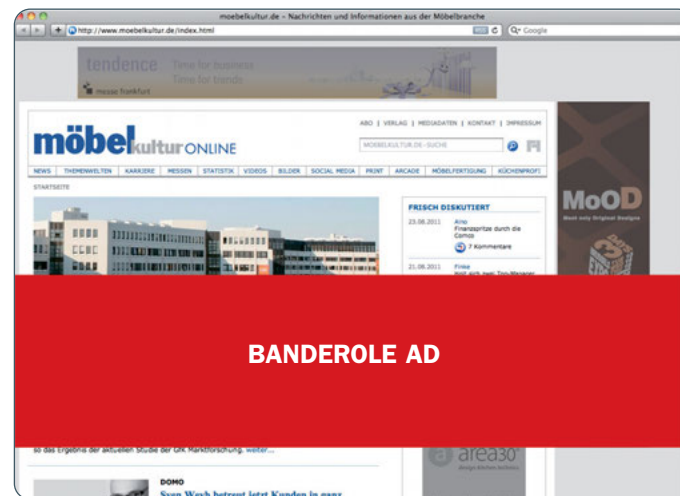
moebelkultur.de - Nachrichten und Informationen aus der Möbelbranche

http://www.moebelkultur.de/index.html

Google

tendence Time for business Time for trends

messe frankfurt

möbelkultur ONLINE

ABO | VERLAG | MEDIADATEN | KONTAKT | IMPRESSUM

MOEBELKULTUR.DE - SUCHE

NEWS | THEMENWELTEN | KARRIERE | MESSEN | STATISTIK | VIDEOS | BILDER | SOCIAL MEDIA | PRINT | ARCADE | MÖBELFERTIGUNG | KÜCHENPROFI

STARTSEITE

FRISCH DISKUTIERT

23.08.2011 Aino Finanzspritze durch die Comco

7 Kommentare

21.08.2011 Finke

MoOD

BANDEROLE AD

so das Ergebnis der aktuellen Studie der GfK Marktforschung. weiter...

DOMO

Sven Weyh betreut jetzt Kunden in ganz

area30